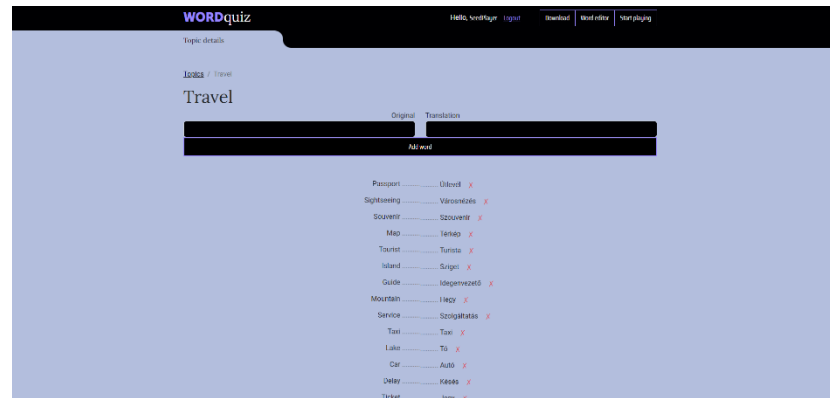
WORDquiz

Hello, WordPlayer Logout

Download Word editor Start playing

Topic details

Topics / Travel

Travel

Original Translation

Add word

Passport ............ Útlevél X
Sightseeing ............ Városnézés X
Souvenir ............ Szouvenír X
Map ............ Térkép X
Tourist ............ Turista X
Island ............ Sziget X
Guide ............ Idegenvezető X
Mountain ............ Hegy X
Service ............ Szolgáltatás X
Taxi ............ Taxi X
Lake ............ Tó X
Car ............ Autó X
Delay ............ Késés X
Ticket ............ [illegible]